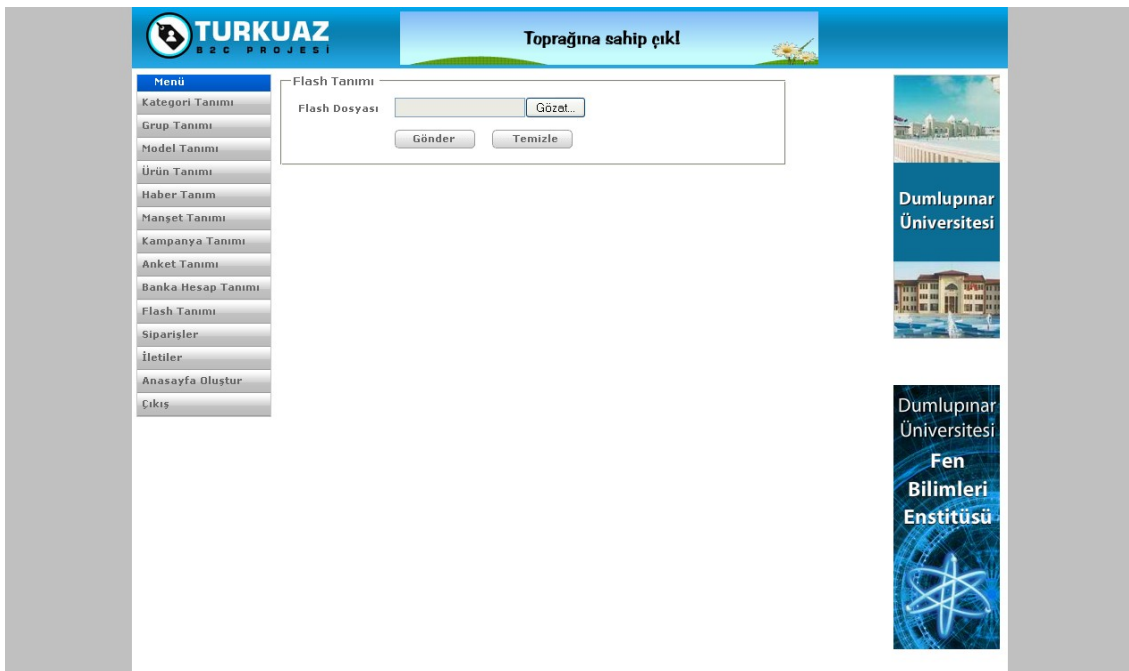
TURKUAZ
B2C PROJESİ

Toprağına sahip çık!

Menü
Kategori Tanımı
Grup Tanımı
Model Tanımı
Ürün Tanımı
Haber Tanım
Manşet Tanımı
Kampanya Tanımı
Anket Tanımı
Banka Hesap Tanımı
Flash Tanımı
Siparişler
İletiler
Anasayfa Oluştur
Çıkış

Flash Tanımı
Flash Dosyası
Gözat...
Gönder
Temizle

Dumlupınar Üniversitesi

Dumlupınar Üniversitesi
Fen Bilimleri Enstitüsü